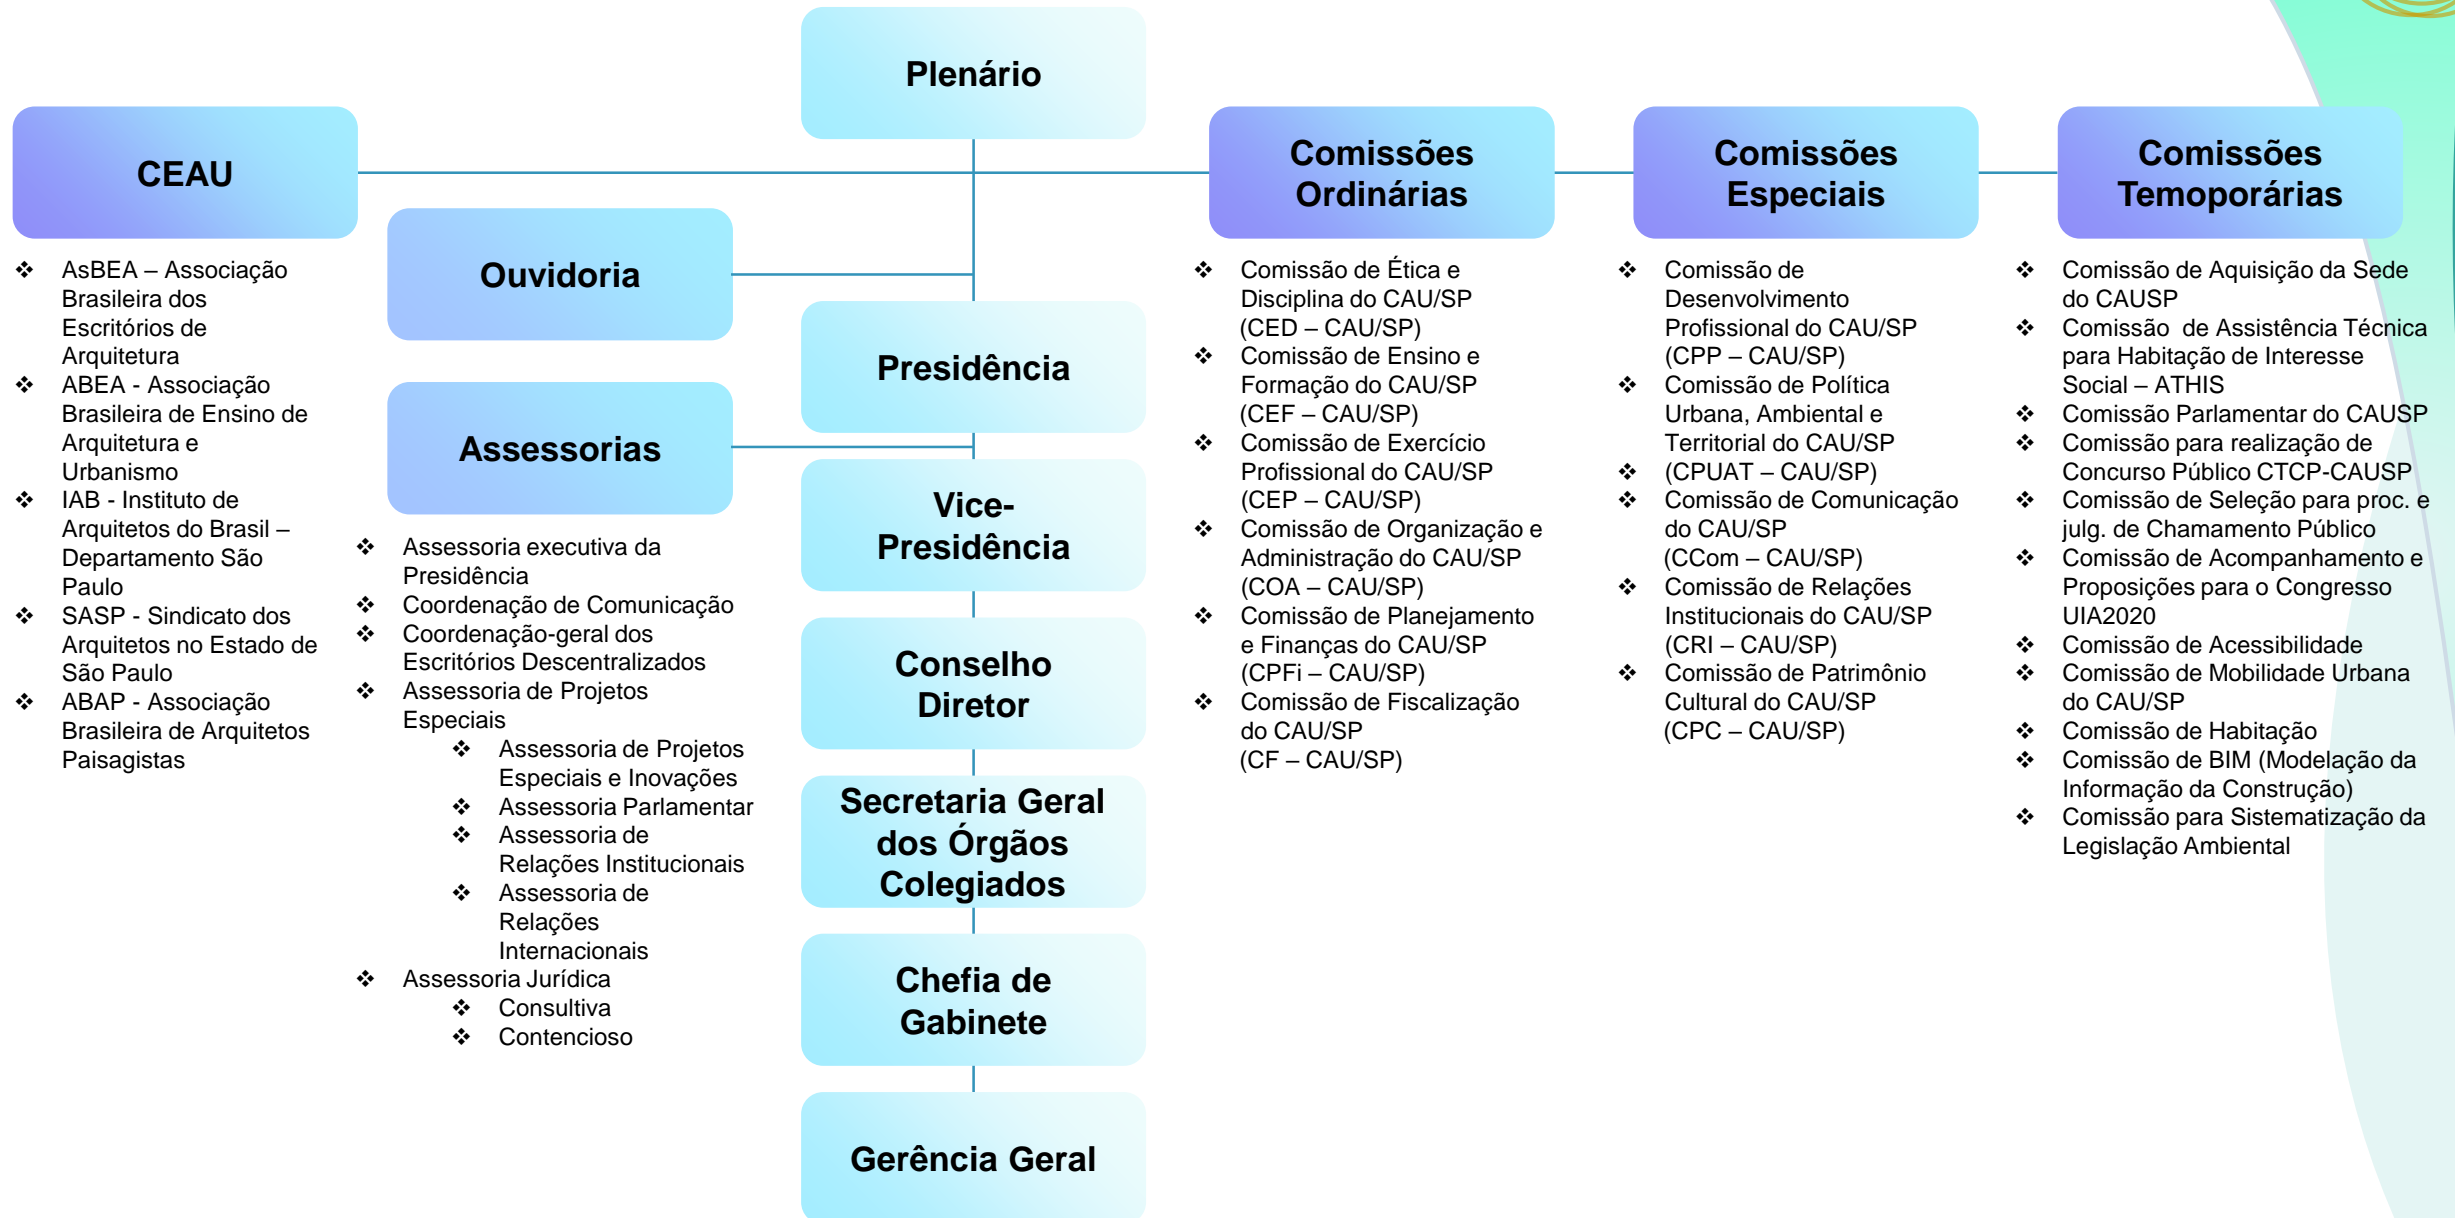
Plenário

CEAU

❖ AsBEA – Associação Brasileira dos Escritórios de Arquitetura
❖ ABEA - Associação Brasileira de Ensino de Arquitetura e Urbanismo
❖ IAB - Instituto de Arquitetos do Brasil – Departamento São Paulo
❖ SASP - Sindicato dos Arquitetos no Estado de São Paulo
❖ ABAP - Associação Brasileira de Arquitetos Paisagistas

Ouvidoria

Assessorias

❖ Assessoria executiva da Presidência
❖ Coordenação de Comunicação
❖ Coordenação-geral dos Escritórios Descentralizados
❖ Assessoria de Projetos Especiais
  ❖ Assessoria de Projetos Especiais e Inovações
  ❖ Assessoria Parlamentar
  ❖ Assessoria de Relações Institucionais
  ❖ Assessoria de Relações Internacionais
❖ Assessoria Jurídica
  ❖ Consultiva
  ❖ Contencioso

Presidência

Vice-Presidência

Conselho Diretor

Secretaria Geral dos Órgãos Colegiados

Chefia de Gabinete

Gerência Geral

Comissões Ordinárias

❖ Comissão de Ética e Disciplina do CAU/SP (CED – CAU/SP)
❖ Comissão de Ensino e Formação do CAU/SP (CEF – CAU/SP)
❖ Comissão de Exercício Profissional do CAU/SP (CEP – CAU/SP)
❖ Comissão de Organização e Administração do CAU/SP (COA – CAU/SP)
❖ Comissão de Planejamento e Finanças do CAU/SP (CPFi – CAU/SP)
❖ Comissão de Fiscalização do CAU/SP (CF – CAU/SP)

Comissões Especiais

❖ Comissão de Desenvolvimento Profissional do CAU/SP (CPP – CAU/SP)
❖ Comissão de Política Urbana, Ambiental e Territorial do CAU/SP
❖ (CPUAT – CAU/SP)
❖ Comissão de Comunicação do CAU/SP (CCom – CAU/SP)
❖ Comissão de Relações Institucionais do CAU/SP (CRI – CAU/SP)
❖ Comissão de Patrimônio Cultural do CAU/SP (CPC – CAU/SP)

Comissões Temporárias

❖ Comissão de Aquisição da Sede do CAUSP
❖ Comissão de Assistência Técnica para Habitação de Interesse Social – ATHIS
❖ Comissão Parlamentar do CAUSP
❖ Comissão para realização de Concurso Público CTCP-CAUSP
❖ Comissão de Seleção para proc. e julg. de Chamamento Público
❖ Comissão de Acompanhamento e Proposições para o Congresso UIA2020
❖ Comissão de Acessibilidade
❖ Comissão de Mobilidade Urbana do CAU/SP
❖ Comissão de Habitação
❖ Comissão de BIM (Modelação da Informação da Construção)
❖ Comissão para Sistematização da Legislação Ambiental